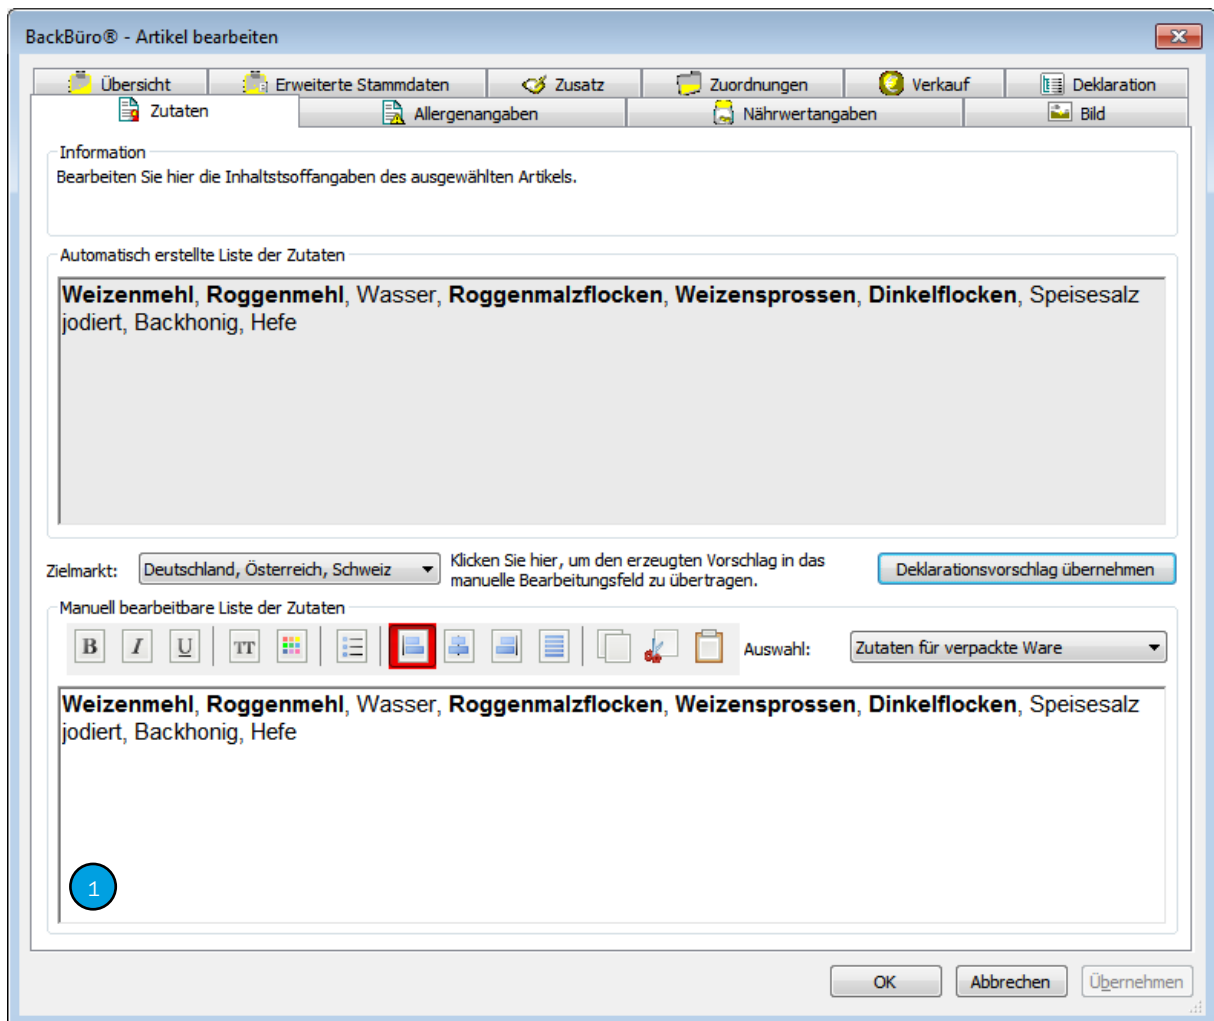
BackBüro® - Artikel bearbeiten

Übersicht
Erweiterte Stammdaten
Zusatz
Zuordnungen
Verkauf
Deklaration
Zutaten
Allergenangaben
Nährwertangaben
Bild

Information
Bearbeiten Sie hier die Inhaltstsoffangaben des ausgewählten Artikels.

Automatisch erstellte Liste der Zutaten
**Weizenmehl**, **Roggenmehl**, Wasser, **Roggenmalzflocken**, **Weizensprossen**, **Dinkelflocken**, Speisesalz jodiert, Backhonig, Hefe

Zielmarkt: Deutschland, Österreich, Schweiz
Klicken Sie hier, um den erzeugten Vorschlag in das manuelle Bearbeitungsfeld zu übertragen.
Deklarationsvorschlag übernehmen

Manuell bearbeitbare Liste der Zutaten
B I U TT
Auswahl: Zutaten für verpackte Ware

**Weizenmehl**, **Roggenmehl**, Wasser, **Roggenmalzflocken**, **Weizensprossen**, **Dinkelflocken**, Speisesalz jodiert, Backhonig, Hefe

1

OK
Abbrechen
Übernehmen